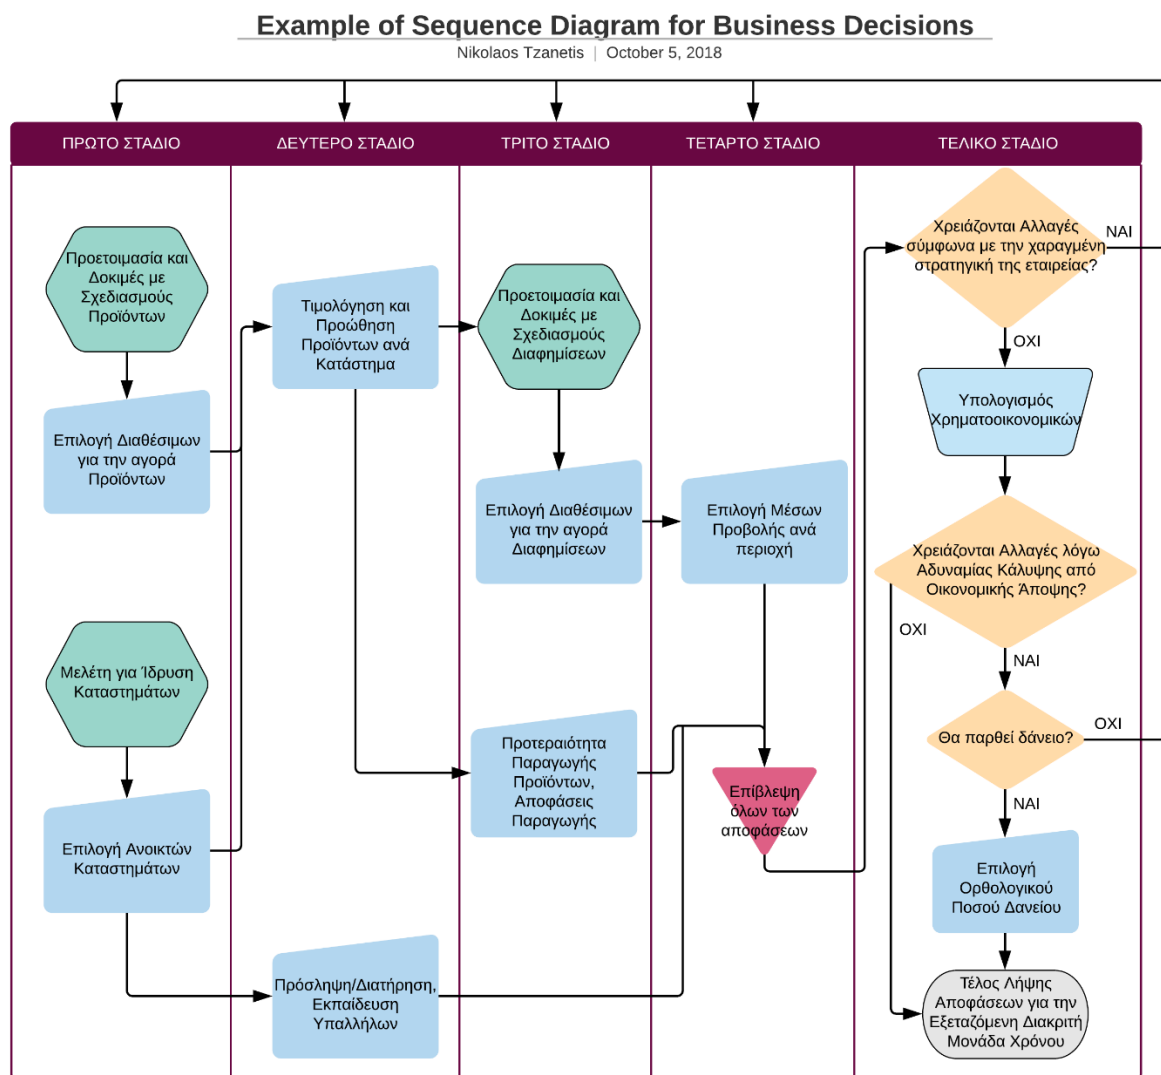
Example of Sequence Diagram for Business Decisions

Nikolaos Tzanetis | October 5, 2018

| ΠΡΩΤΟ ΣΤΑΔΙΟ | ΔΕΥΤΕΡΟ ΣΤΑΔΙΟ | ΤΡΙΤΟ ΣΤΑΔΙΟ | ΤΕΤΑΡΤΟ ΣΤΑΔΙΟ | ΤΕΛΙΚΟ ΣΤΑΔΙΟ |
|---|---|---|---|---|

Προετοιμασία και Δοκιμές με Σχεδιασμούς Προϊόντων

Επιλογή Διαθέσιμων για την αγορά Προϊόντων

Μελέτη για Ίδρυση Καταστημάτων

Επιλογή Ανοικτών Καταστημάτων

Τιμολόγηση και Προώθηση Προϊόντων ανά Κατάστημα

Πρόσληψη/Διατήρηση, Εκπαίδευση Υπαλλήλων

Προετοιμασία και Δοκιμές με Σχεδιασμούς Διαφημίσεων

Επιλογή Διαθέσιμων για την αγορά Διαφημίσεων

Προτεραιότητα Παραγωγής Προϊόντων, Αποφάσεις Παραγωγής

Επιλογή Μέσων Προβολής ανά περιοχή

Επίβλεψη όλων των αποφάσεων

Χρειάζονται Αλλαγές σύμφωνα με την χαραγμένη στρατηγική της εταιρείας?

ΝΑΙ

ΟΧΙ

Υπολογισμός Χρηματοοικονομικών

Χρειάζονται Αλλαγές λόγω Αδυναμίας Κάλυψης από Οικονομικής Άποψης?

ΟΧΙ

ΝΑΙ

Θα παρθεί δάνειο?

ΟΧΙ

ΝΑΙ

Επιλογή Ορθολογικού Ποσού Δανείου

Τέλος Λήψης Αποφάσεων για την Εξεταζόμενη Διακριτή Μονάδα Χρόνου